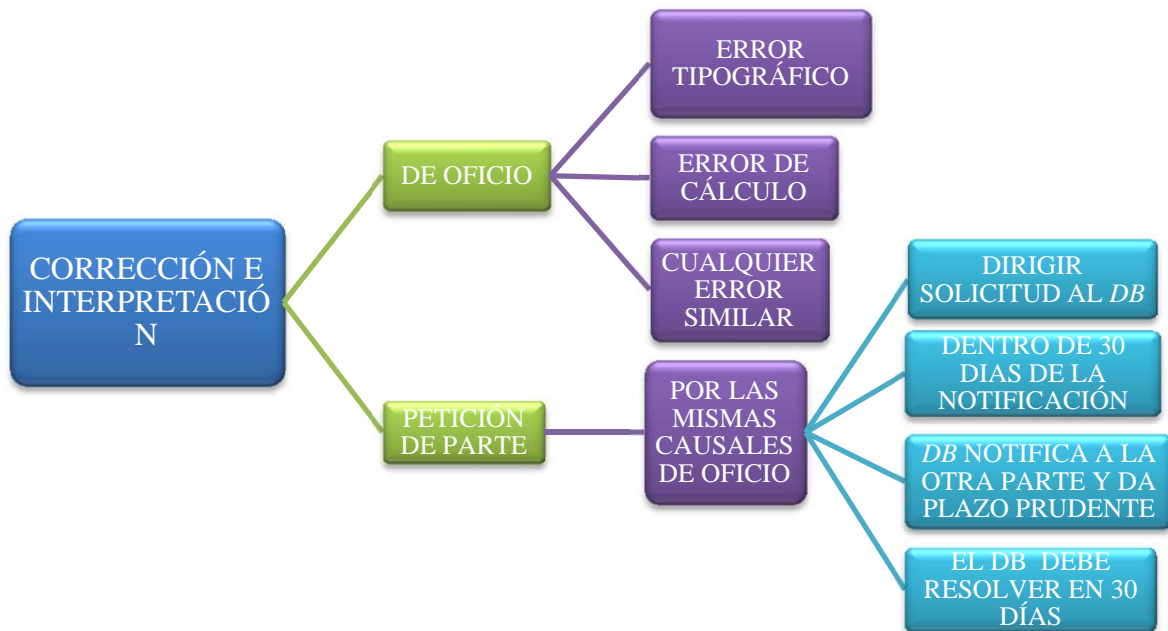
CORRECCIÓN E INTERPRETACIÓ N

DE OFICIO

ERROR TIPOGRÁFICO

ERROR DE CÁLCULO

CUALQUIER ERROR SIMILAR

PETICIÓN DE PARTE

POR LAS MISMAS CAUSALES DE OFICIO

DIRIGIR SOLICITUD AL *DB*

DENTRO DE 30 DIAS DE LA NOTIFICACIÓN

*DB* NOTIFICA A LA OTRA PARTE Y DA PLAZO PRUDENTE

EL DB DEBE RESOLVER EN 30 DÍAS